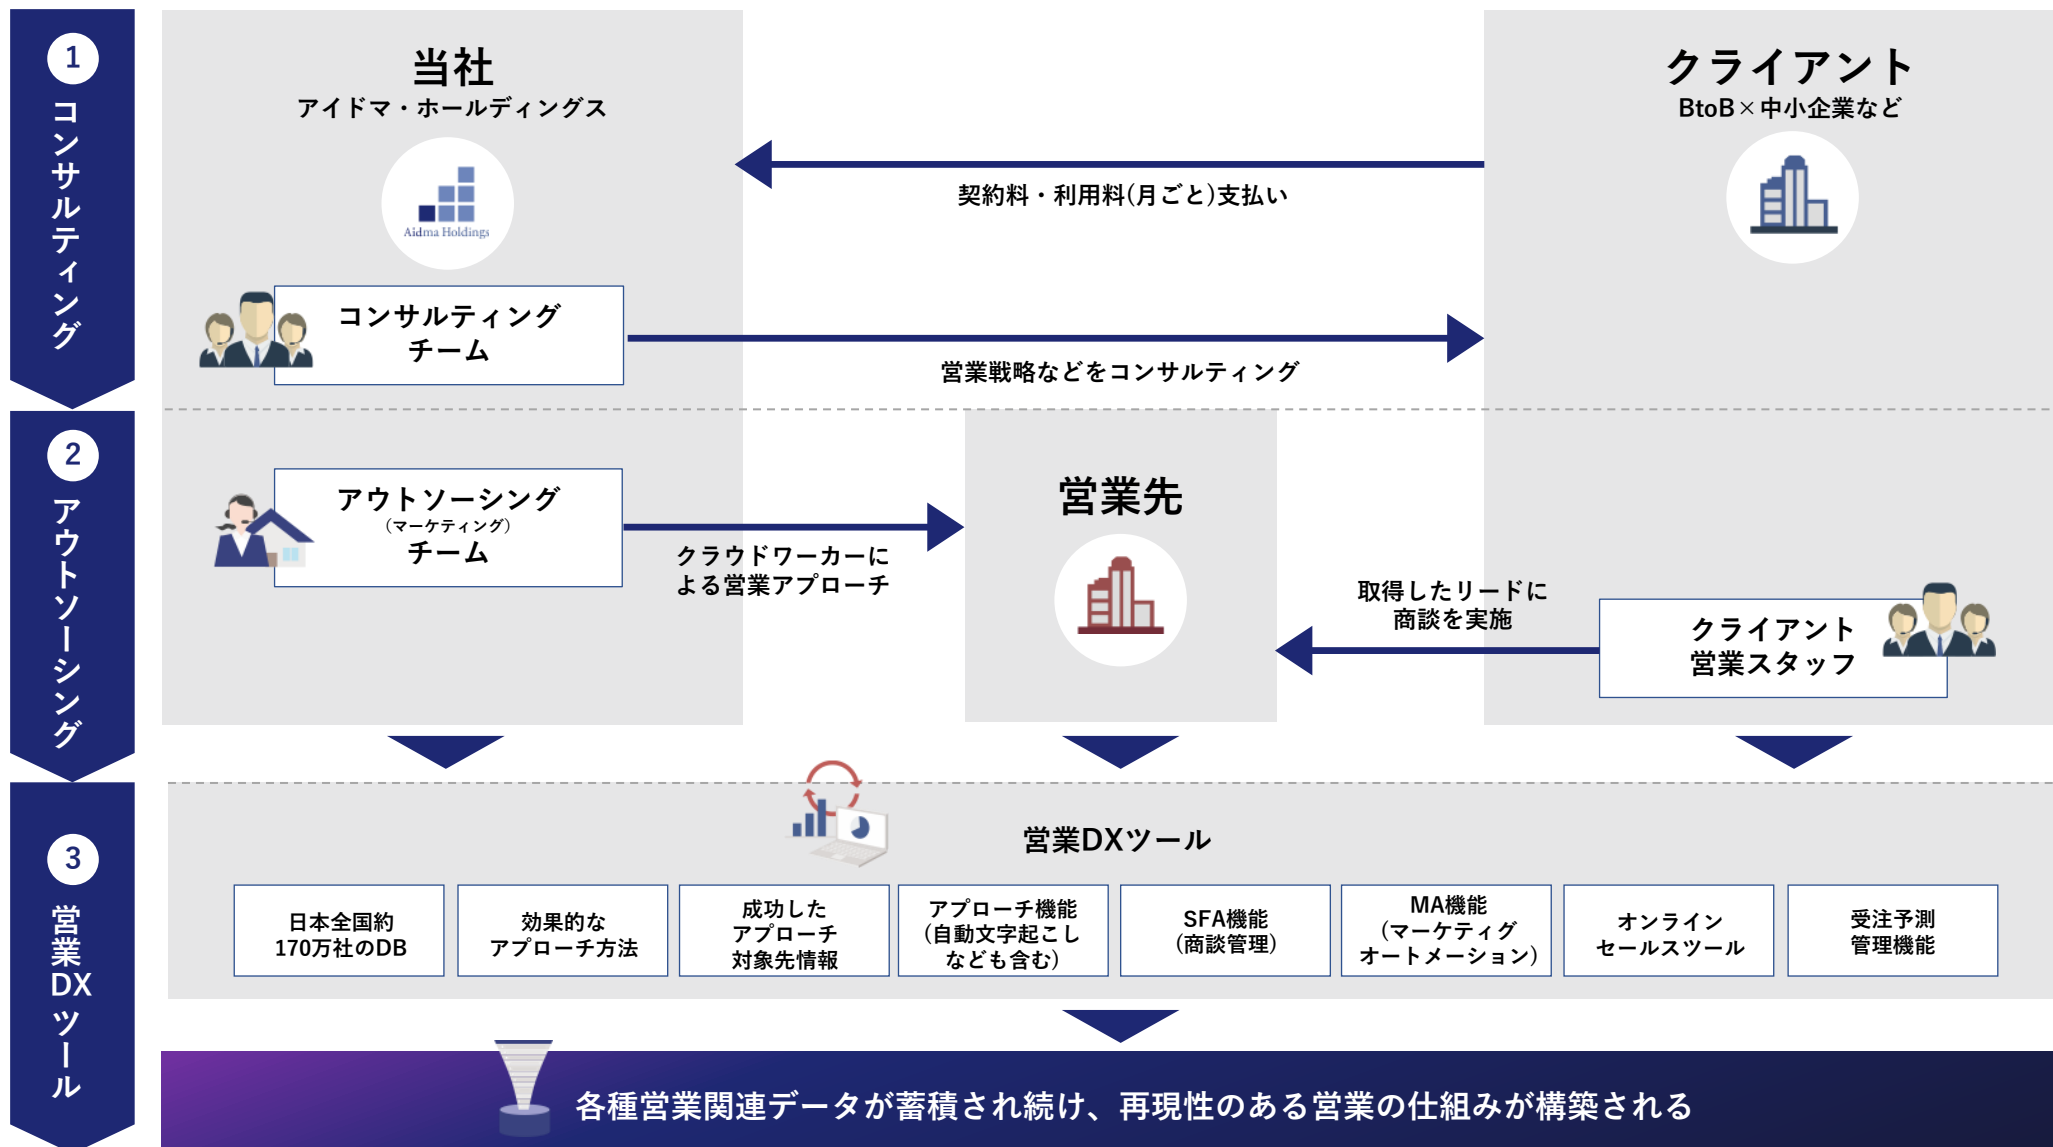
1 コンサルティング

2 アウトソーシング

3 営業DXツール

当社
アイドマ・ホールディングス

Aidma Holdings

クライアント
BtoB×中小企業など

契約料・利用料(月ごと)支払い

コンサルティングチーム

営業戦略などをコンサルティング

アウトソーシング
(マーケティング)
チーム

クラウドワーカーによる営業アプローチ

営業先

取得したリードに商談を実施

クライアント営業スタッフ

営業DXツール

| 日本全国約170万社のDB | 効果的なアプローチ方法 | 成功したアプローチ対象先情報 | アプローチ機能(自動文字起こしなども含む) | SFA機能(商談管理) | MA機能(マーケティングオートメーション) | オンラインセールスツール | 受注予測管理機能 |
|---|---|---|---|---|---|---|---|

各種営業関連データが蓄積され続け、再現性のある営業の仕組みが構築される